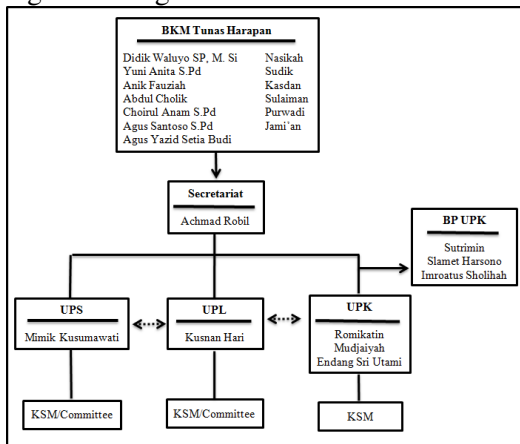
BKM Tunas Harapan

Didik Waluyo SP, M. Si
Yuni Anita S.Pd
Anik Fauziah
Abdul Cholik
Choirul Anam S.Pd
Agus Santoso S.Pd
Agus Yazid Setia Budi

Nasikah
Sudik
Kasdan
Sulaiman
Purwadi
Jami'an

Secretariat

Achmad Robil

BP UPK

Sutrimin
Slamet Harsono
Imroatus Sholihah

UPS

Mimik Kusumawati

UPL

Kusnan Hari

UPK

Romikatin
Mudjaiyah
Endang Sri Utami

KSM/Committee

KSM/Committee

KSM